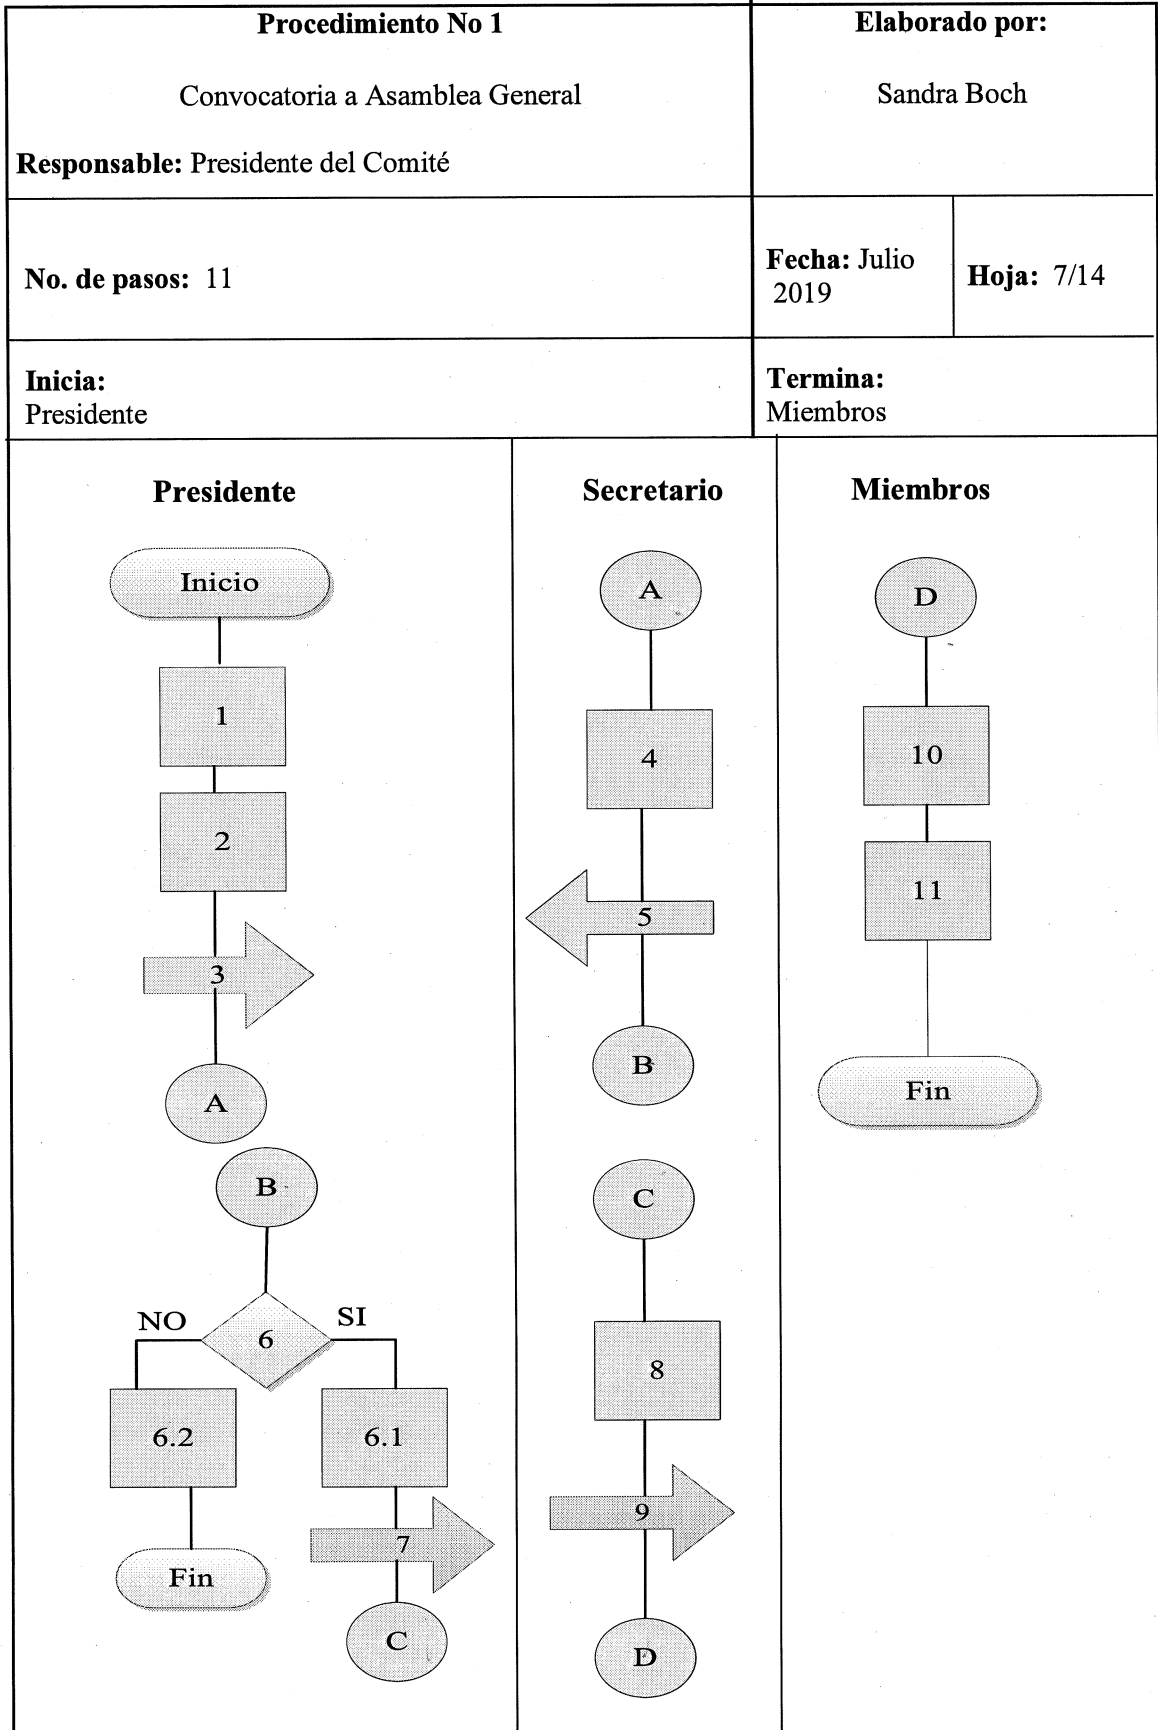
| Procedimiento No 1<br><br>Convocatoria a Asamblea General<br><br>Responsable: Presidente del Comité | Elaborado por:<br><br>Sandra Boch | |
|---|---|---|
| No. de pasos: 11 | Fecha: Julio 2019 | Hoja: 7/14 |
| Inicia:<br>Presidente | Termina:<br>Miembros | |

Presidente

Inicio

1

2

3

A

B

NO

6

SI

6.2

6.1

Fin

7

C

Secretario

A

4

5

B

C

8

9

D

Miembros

D

10

11

Fin